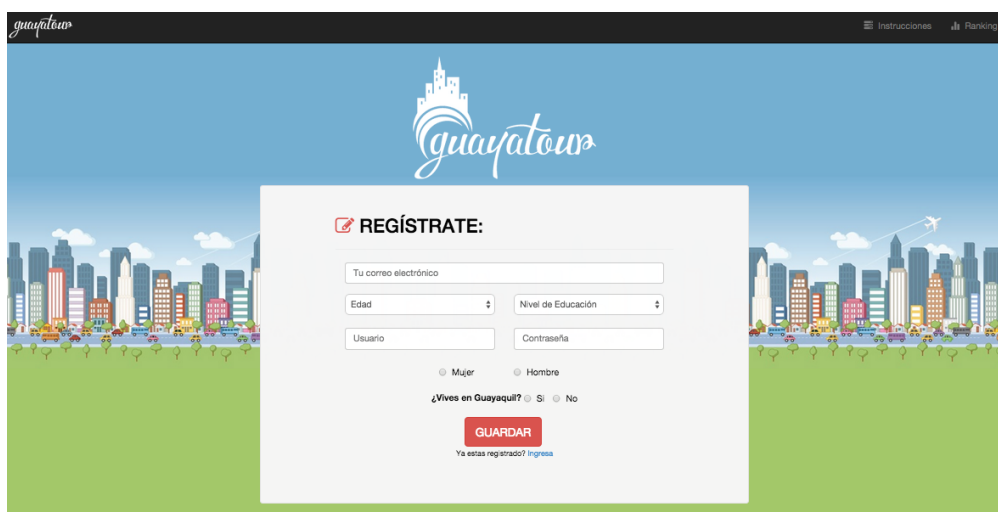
guayatour

Instrucciones Ranking

guayatour

REGÍSTRATE:

Tu correo electrónico

Edad

Nivel de Educación

Usuario

Contraseña

Mujer Hombre

¿Vives en Guayaquil? Si No

GUARDAR

Ya estas registrado? Ingresa